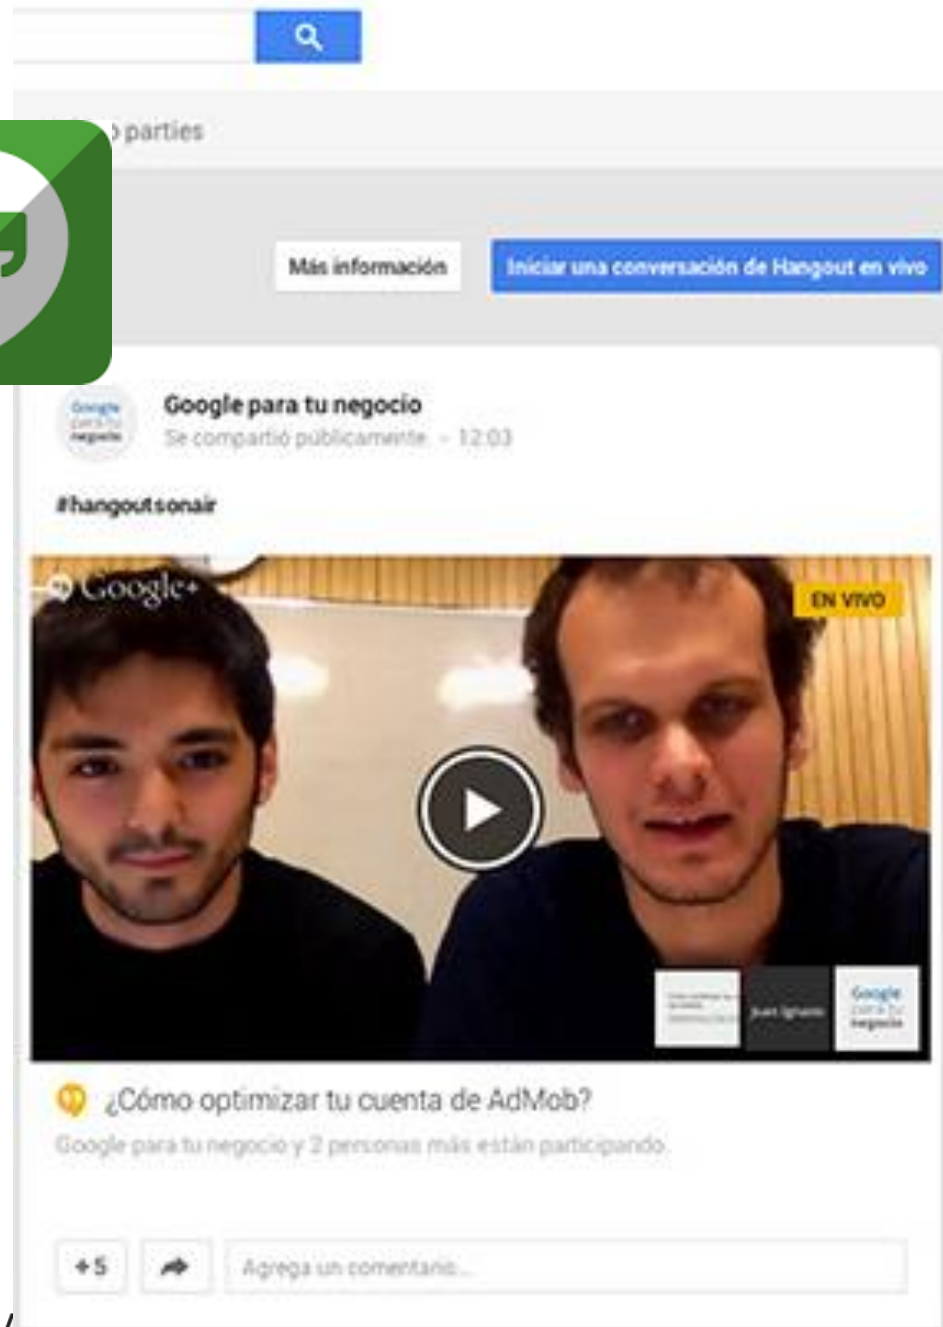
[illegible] parties

Más información

Iniciar una conversación de Hangout en vivo

Google para tu negocio

Google para tu negocio
Se compartió públicamente - 12:03

#hangoutsonair

Google+

EN VIVO

Juan Ignacio

Google para tu negocio

¿Cómo optimizar tu cuenta de AdMob?

Google para tu negocio y 2 personas más están participando

+5

Agrega un comentario...